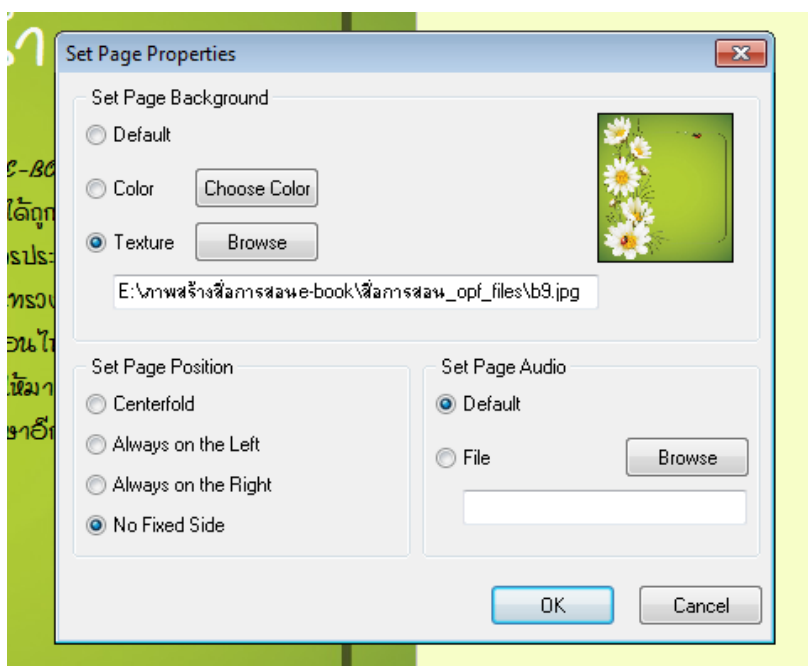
Set Page Properties

Set Page Background

Default

Color

Choose Color

Texture

Browse

E:\ภาพสร้างสื่อการสอนe-book\สื่อการสอน_opf_files\b9.jpg

Set Page Position

Centerfold

Always on the Left

Always on the Right

No Fixed Side

Set Page Audio

Default

File

Browse

OK

Cancel